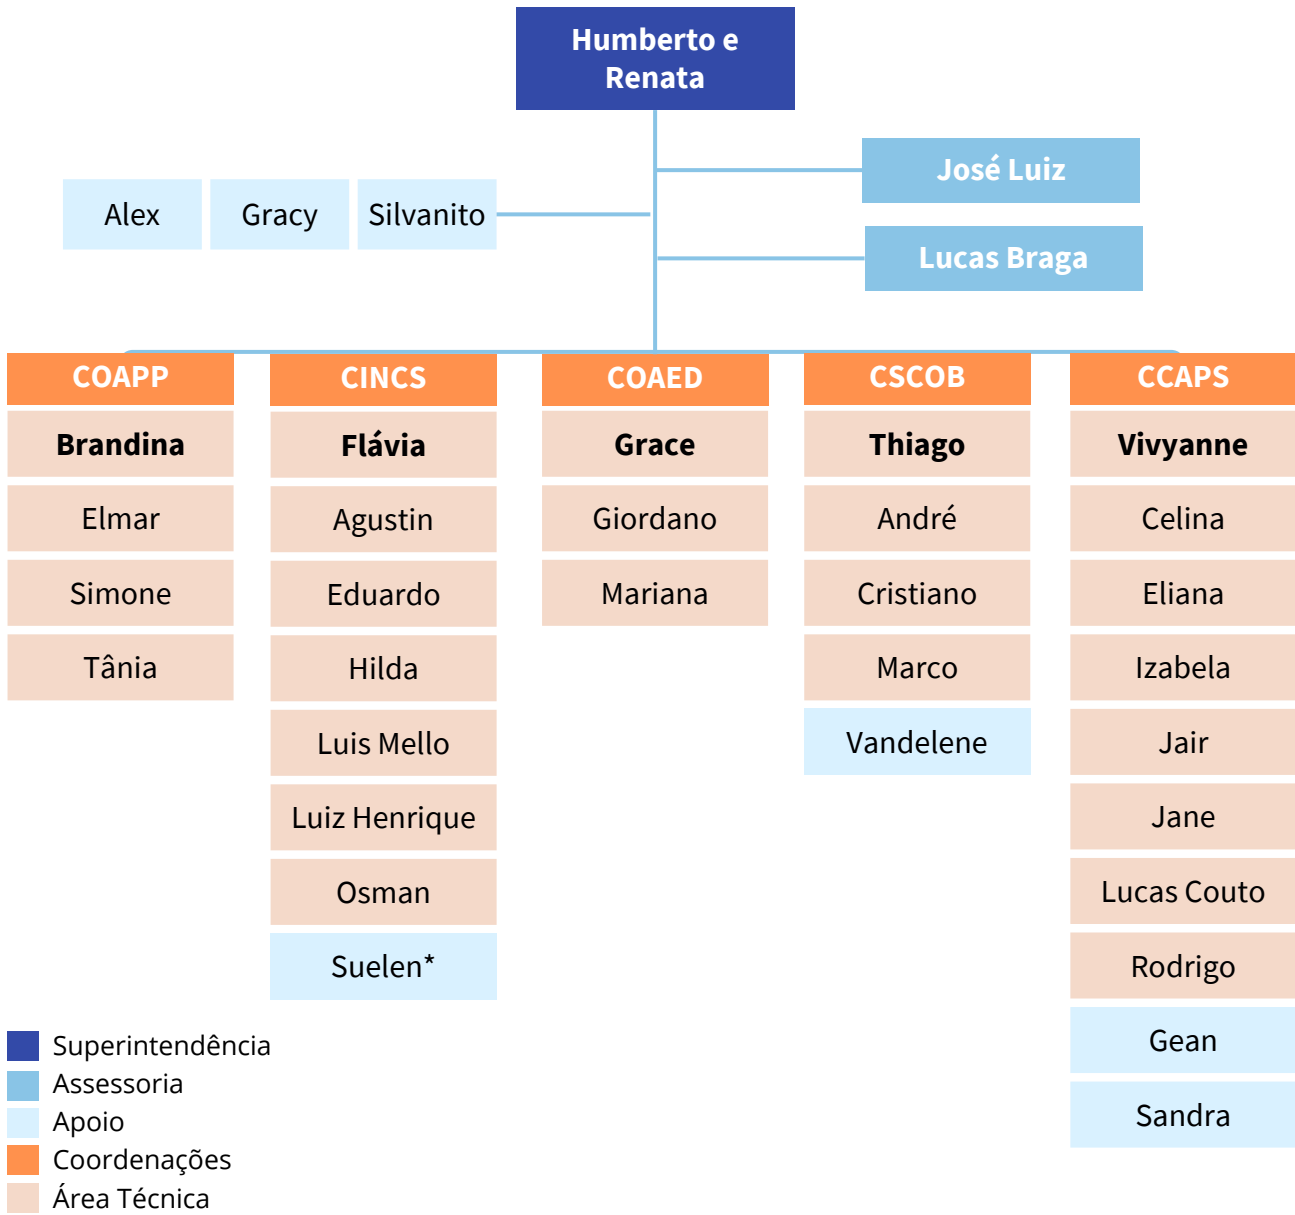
Humberto e Renata

José Luiz

Lucas Braga

Alex

Gracy

Silvanito

| COAPP | CINCS | COAED | CSCOB | CCAPS |
|---|---|---|---|---|
| **Brandina** | **Flávia** | **Grace** | **Thiago** | **Vivyanne** |
| Elmar | Agustin | Giordano | André | Celina |
| Simone | Eduardo | Mariana | Cristiano | Eliana |
| Tânia | Hilda | | Marco | Izabela |
| | Luis Mello | | Vandelene | Jair |
| | Luiz Henrique | | | Jane |
| | Osman | | | Lucas Couto |
| | Suelen* | | | Rodrigo |
| | | | | Gean |
| | | | | Sandra |

Superintendência
Assessoria
Apoio
Coordenações
Área Técnica